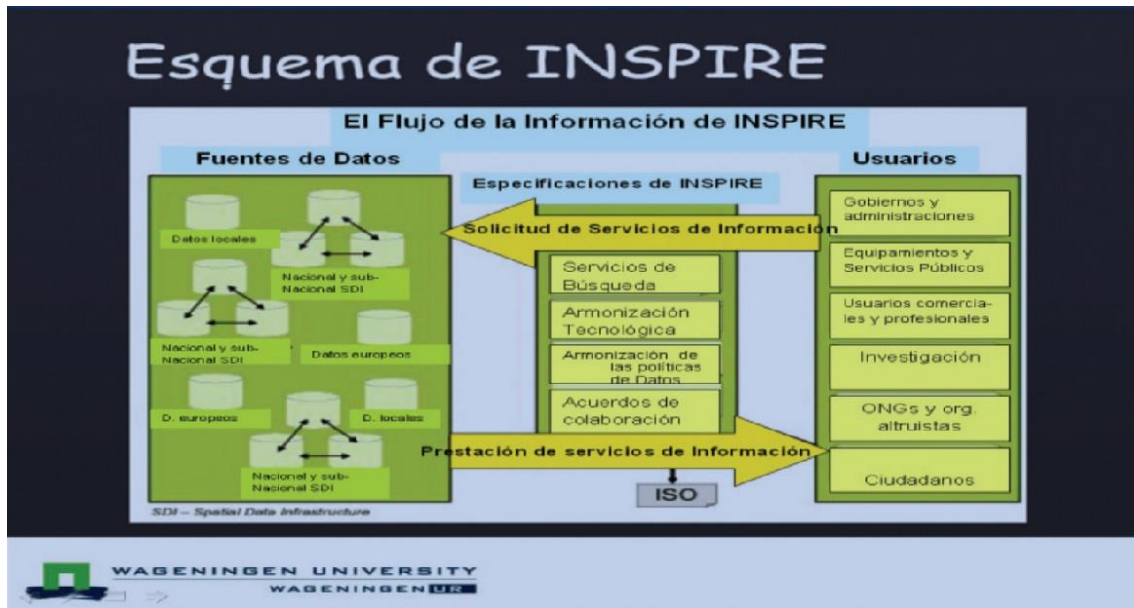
Esquema de INSPIRE

El Flujo de la Información de INSPIRE

Fuentes de Datos

Datos locales

Nacional y sub-Nacional SDI

Nacional y sub-Nacional SDI

Datos europeos

D. europeos

D. locales

Nacional y sub-Nacional SDI

SDI – Spatial Data Infrastructure

Especificaciones de INSPIRE

Solicitud de Servicios de Información

Servicios de Búsqueda

Armonización Tecnológica

Armonización de las políticas de Datos

Acuerdos de colaboración

Prestación de servicios de Información

ISO

Usuarios

Gobiernos y administraciones

Equipamientos y Servicios Públicos

Usuarios comerciales y profesionales

Investigación

ONGs y org. altruistas

Ciudadanos

WAGENINGEN UNIVERSITY
WAGENINGEN UR